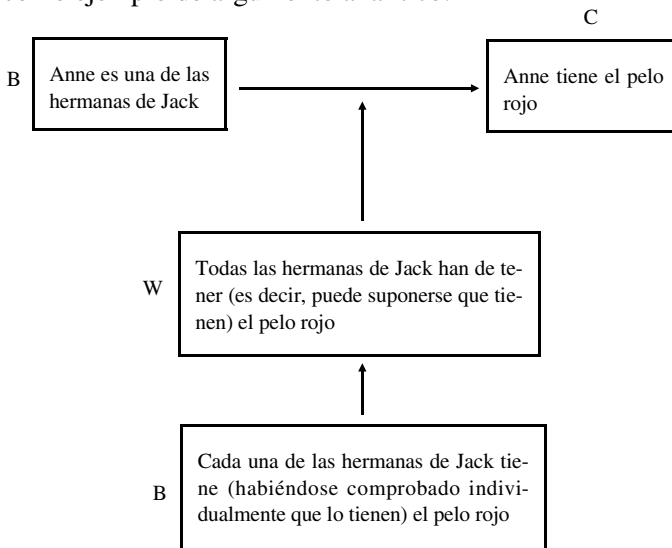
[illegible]

C

B

Anne es una de las hermanas de Jack

Anne tiene el pelo rojo

W

Todas las hermanas de Jack han de tener (es decir, puede suponerse que tienen) el pelo rojo

B

Cada una de las hermanas de Jack tiene (habiéndose comprobado individualmente que lo tienen) el pelo rojo